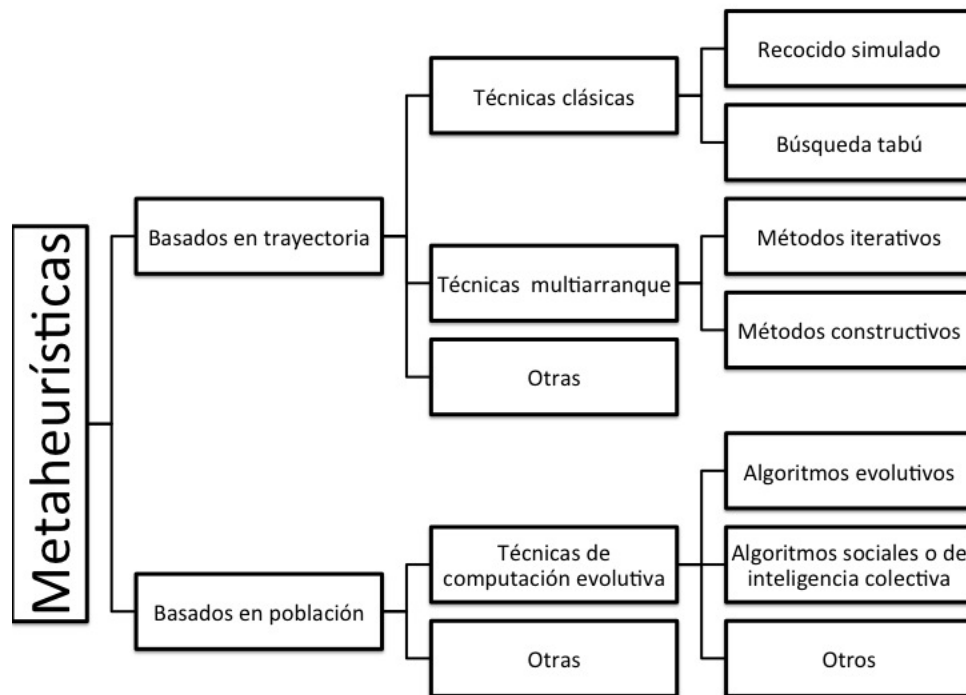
Metaheurísticas

Basados en trayectoria

Técnicas clásicas

Recocido simulado

Búsqueda tabú

Técnicas multiarranque

Métodos iterativos

Métodos constructivos

Otras

Basados en población

Técnicas de computación evolutiva

Algoritmos evolutivos

Algoritmos sociales o de inteligencia colectiva

Otros

Otras